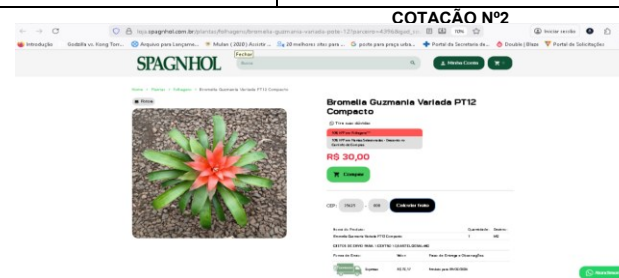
COTAÇÃO Nº2

loja.spagnhol.com.br/plantas/folhagem/bromelia-guzmania-variada-pote-12

Introdução | Godzilla vs. Kong Torr... | Arquivos para Lançame... | Mulan ( 2020 ) Assistir ... | 20 melhores sites para ... | ponte para preço orbe... | Portal da Secretaria de... | Double | Blaze | Portal de Solicitações

Iniciar sessão

SPAGNHOL

Fechar

Minha Conta

Home > Plantas > Folhagem > Bromelia Guzmania Variada PT12 Compacto

Bromelia Guzmania Variada PT12 Compacto

R$ 30,00

Comprar

CEP: | Calcular frete

Nome do Produto | Quantidade | Subtotal
Bromelia Guzmania Variada PT12 Compacto | 1 |

Forma de Envio | Valor | Prazo de Entrega e Observações

WhatsApp